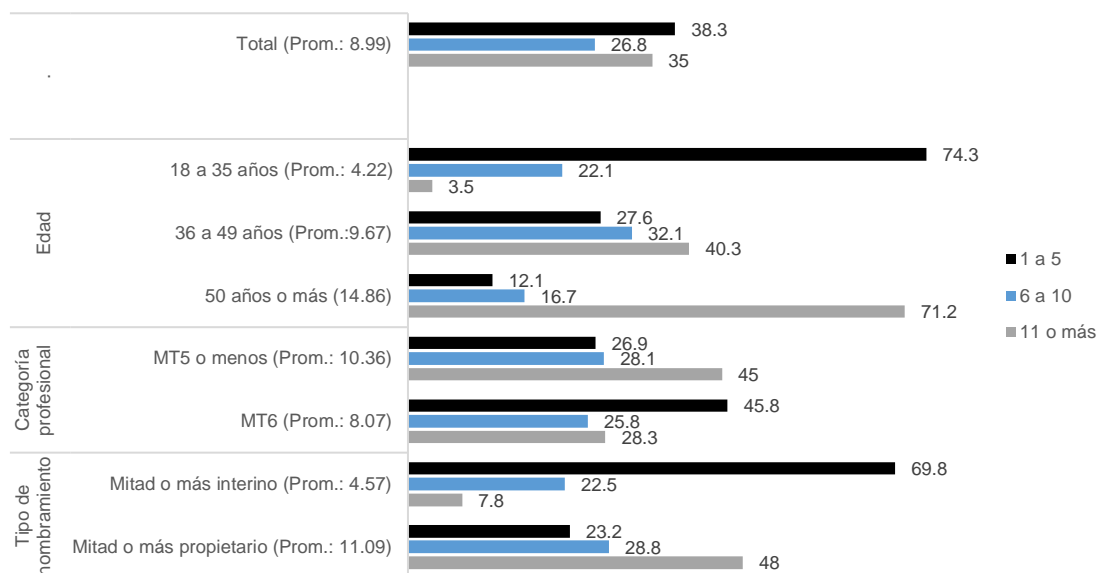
Total (Prom.: 8.99)
38.3
26.8
35

.

Edad

18 a 35 años (Prom.: 4.22)
74.3
22.1
3.5

36 a 49 años (Prom.:9.67)
27.6
32.1
40.3

50 años o más (14.86)
12.1
16.7
71.2

Categoría profesional

MT5 o menos (Prom.: 10.36)
26.9
28.1
45

MT6 (Prom.: 8.07)
45.8
25.8
28.3

Tipo de nombramiento

Mitad o más interino (Prom.: 4.57)
69.8
22.5
7.8

Mitad o más propietario (Prom.: 11.09)
23.2
28.8
48

1 a 5
6 a 10
11 o más